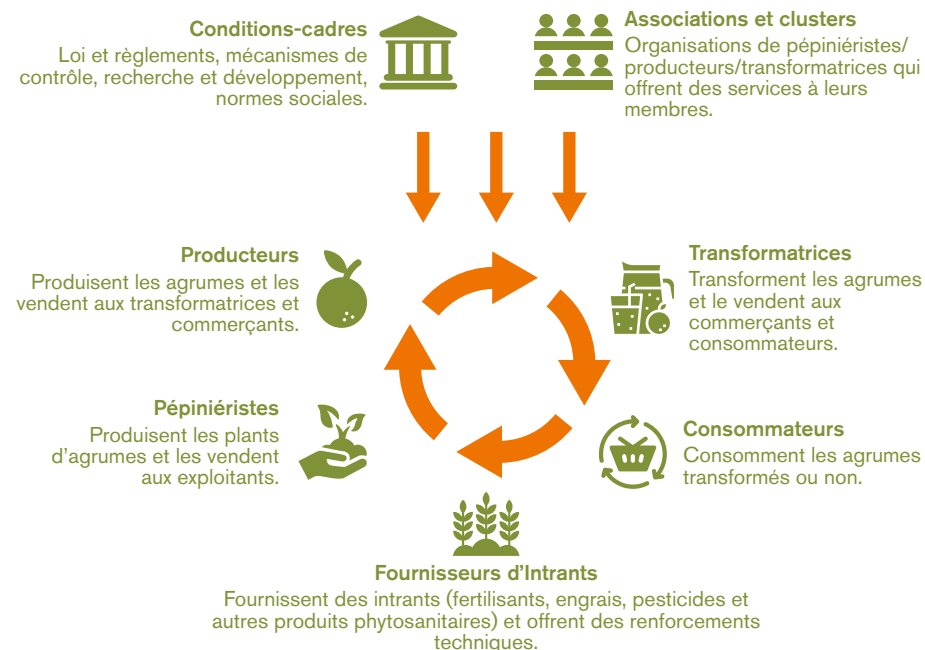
**Conditions-cadres**
Loi et règlements, mécanismes de contrôle, recherche et développement, normes sociales.

**Associations et clusters**
Organisations de pépiniéristes/ producteurs/transformatrices qui offrent des services à leurs membres.

**Producteurs**
Produisent les agrumes et les vendent aux transformatrices et commerçants.

**Transformatrices**
Transforment les agrumes et le vendent aux commerçants et consommateurs.

**Pépiniéristes**
Produisent les plants d'agrumes et les vendent aux exploitants.

**Consommateurs**
Consomment les agrumes transformés ou non.

**Fournisseurs d'Intrants**
Fournissent des intrants (fertilisants, engrais, pesticides et autres produits phytosanitaires) et offrent des renforcements techniques.